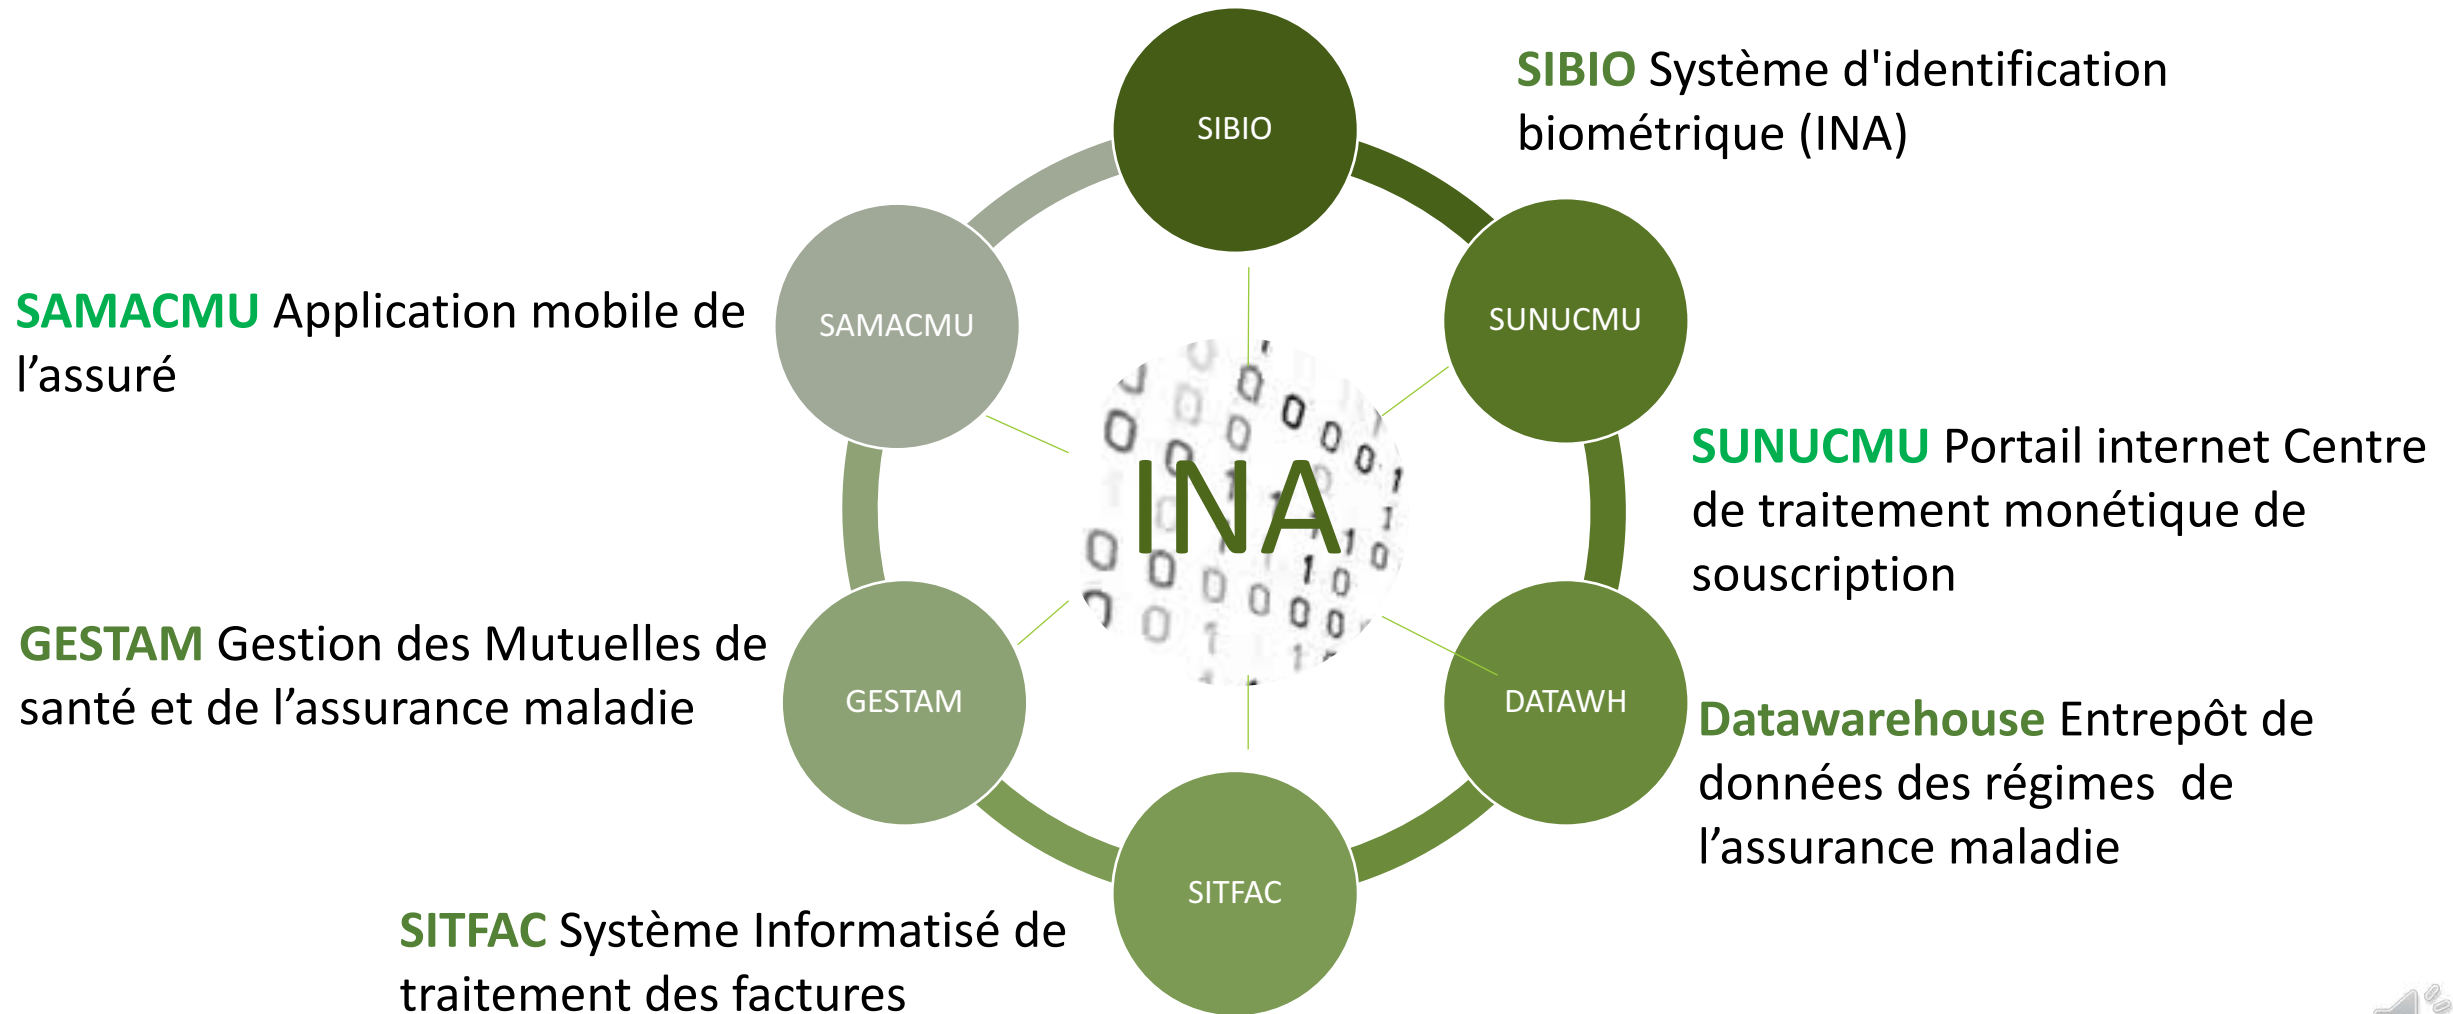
SIBIO Système d'identification biométrique (INA)

SIBIO

SAMACMU Application mobile de l’assuré

SAMACMU

SUNUCMU

INA

SUNUCMU Portail internet Centre de traitement monétique de souscription

GESTAM Gestion des Mutuelles de santé et de l’assurance maladie

GESTAM

DATAWH

Datawarehouse Entrepôt de données des régimes de l’assurance maladie

SITFAC

SITFAC Système Informatisé de traitement des factures